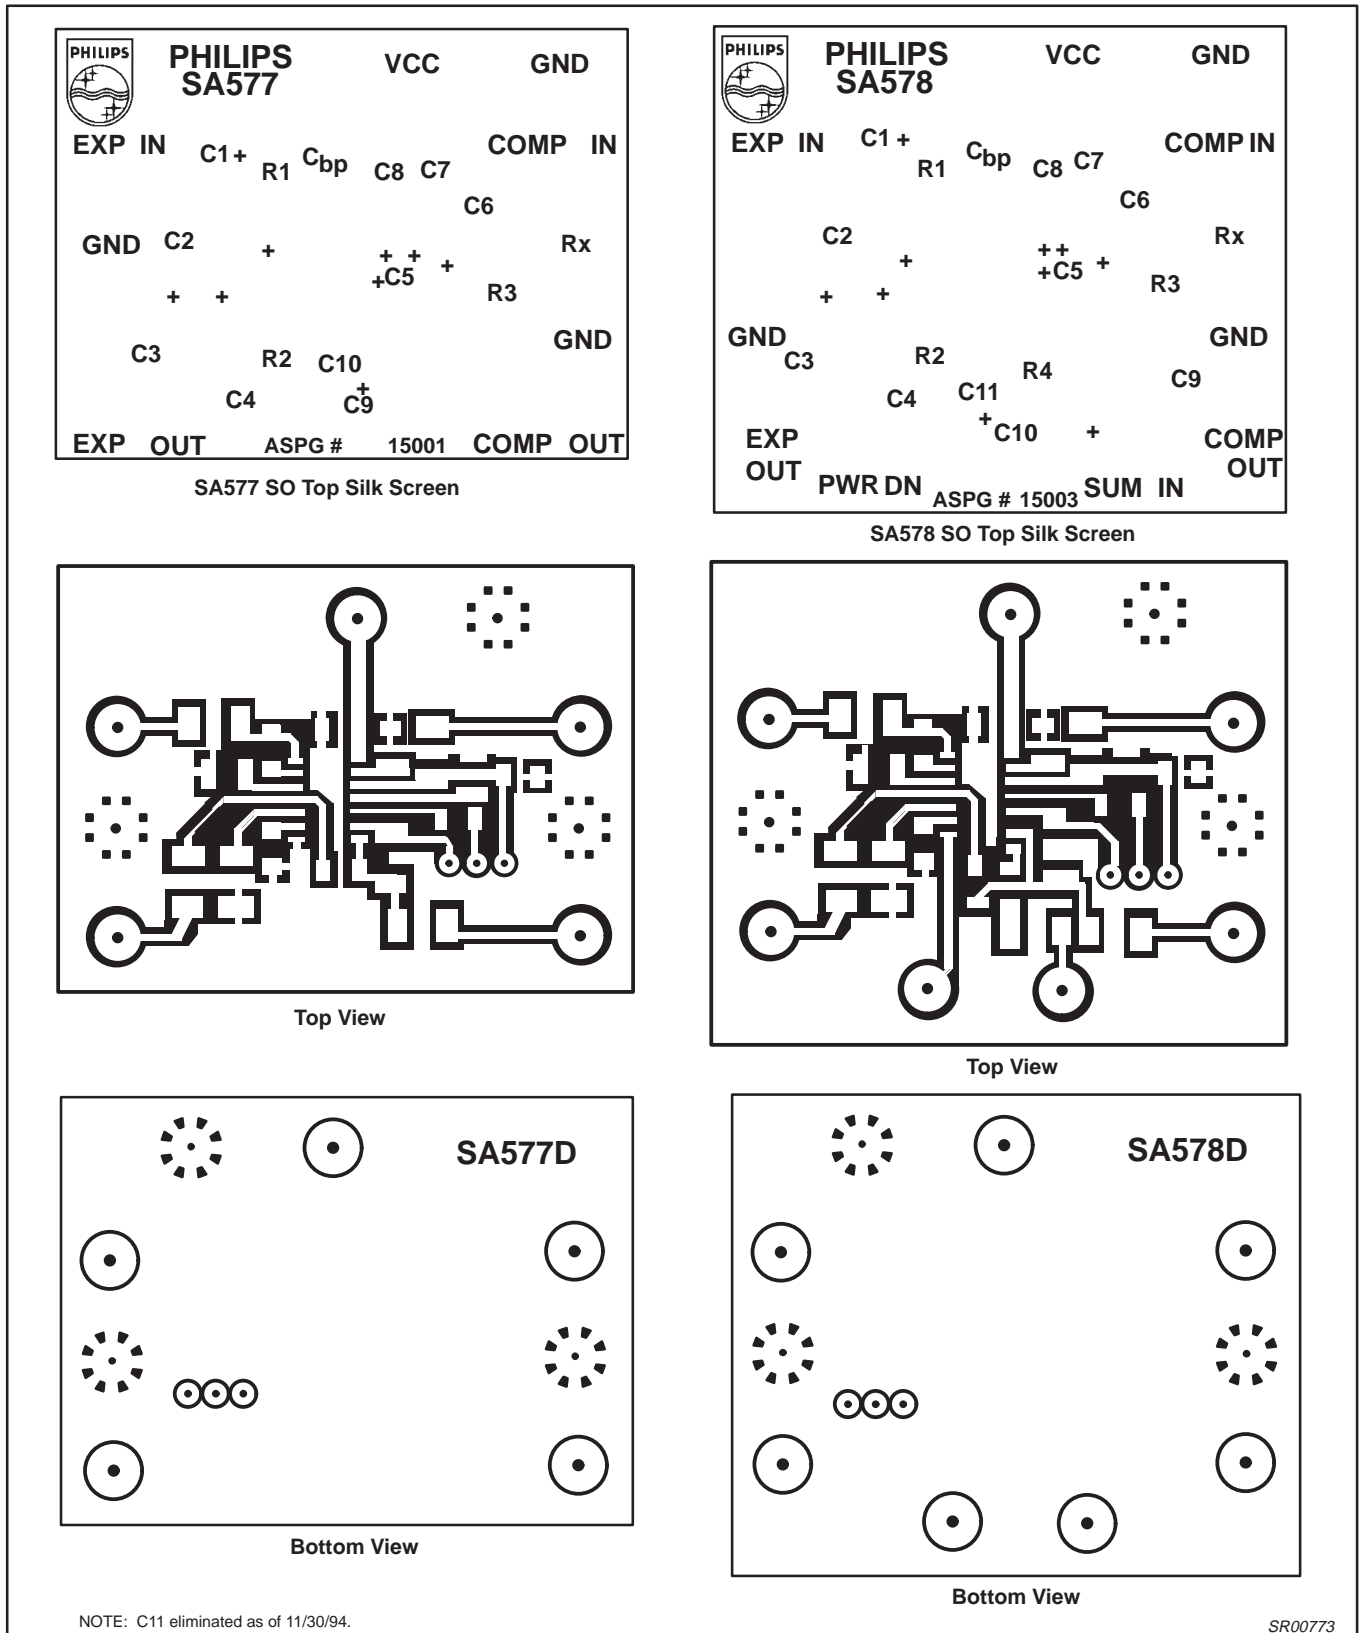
PHILIPS

PHILIPS SA577 VCC GND

EXP IN C1 + R1 $C_{bp}$ C8 C7 COMP IN

C6

GND C2 + Rx

+ + +C5 +

+ + R3

GND

C3 R2 C10

C4 + C9

EXP OUT ASPG # 15001 COMP OUT

SA577 SO Top Silk Screen

PHILIPS

PHILIPS SA578 VCC GND

EXP IN C1 + R1 $C_{bp}$ C8 C7 COMP IN

C6

C2 Rx

+ + + +C5 +

+ + R3

GND C3 R2 GND

R4 C9

C4 C11

EXP OUT +C10 + COMP OUT

PWR DN ASPG # 15003 SUM IN

SA578 SO Top Silk Screen

Top View

Top View

SA577D

Bottom View

SA578D

Bottom View

NOTE: C11 eliminated as of 11/30/94.

SR00773